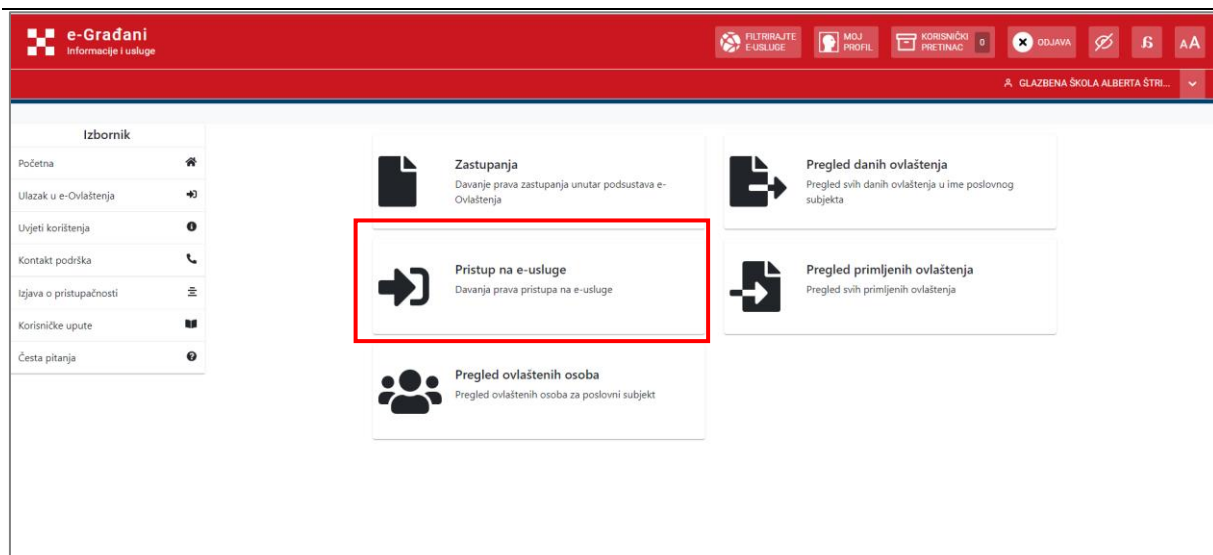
e-Građani
Informacije i usluge

FILTRIRAJTE E-USLUGE
MOJ PROFIL
KORISNIČKI PRETINAC 0
ODJAVA
AA

GLAZBENA ŠKOLA ALBERTA ŠTRI...

Izbornik
Početna
Ulazak u e-Ovlaštenja
Uvjeti korištenja
Kontakt podrška
Izjava o pristupačnosti
Korisničke upute
Česta pitanja

Zastupanja
Davanje prava zastupanja unutar podsustava e-Ovlaštenja

Pregled danih ovlaštenja
Pregled svih danih ovlaštenja u ime poslovnog subjekta

Pristup na e-usluge
Davanja prava pristupa na e-usluge

Pregled primljenih ovlaštenja
Pregled svih primljenih ovlaštenja

Pregled ovlaštenih osoba
Pregled ovlaštenih osoba za poslovni subjekt